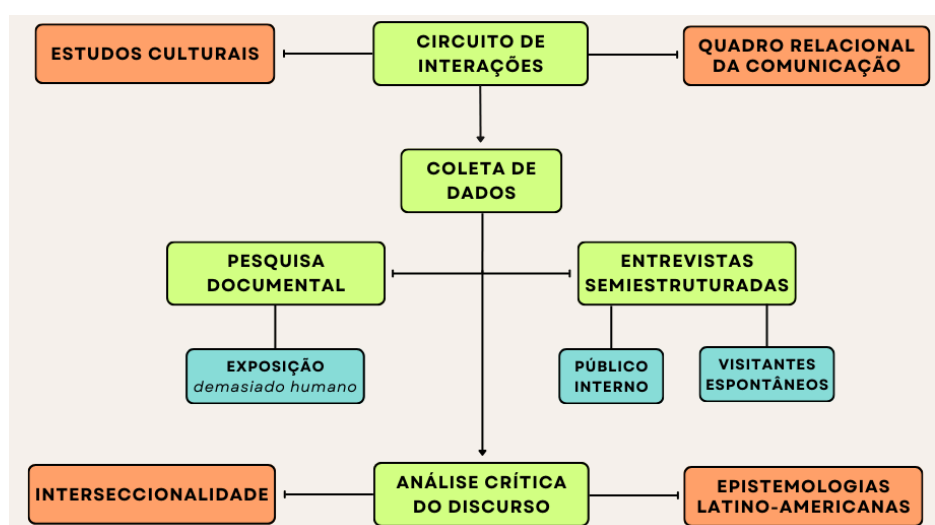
ESTUDOS CULTURAIS

CIRCUITO DE INTERAÇÕES

QUADRO RELACIONAL DA COMUNICAÇÃO

COLETA DE DADOS

PESQUISA DOCUMENTAL

ENTREVISTAS SEMIESTRUTURADAS

EXPOSIÇÃO
demasiado humano

PÚBLICO INTERNO

VISITANTES ESPONTÂNEOS

INTERSECCIONALIDADE

ANÁLISE CRÍTICA DO DISCURSO

EPISTEMOLOGIAS LATINO-AMERICANAS